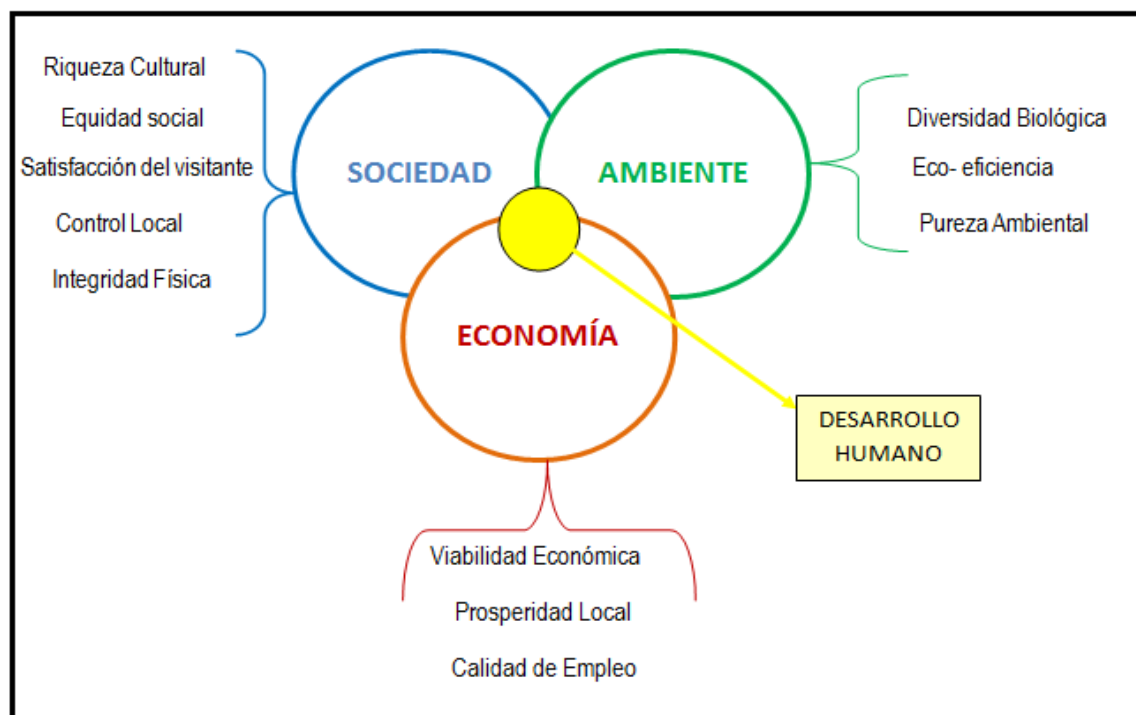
Riqueza Cultural
Equidad social
Satisfacción del visitante
Control Local
Integridad Física

SOCIEDAD

AMBIENTE

Diversidad Biológica
Eco- eficiencia
Pureza Ambiental

ECONOMÍA

DESARROLLO HUMANO

Viabilidad Económica
Prosperidad Local
Calidad de Empleo